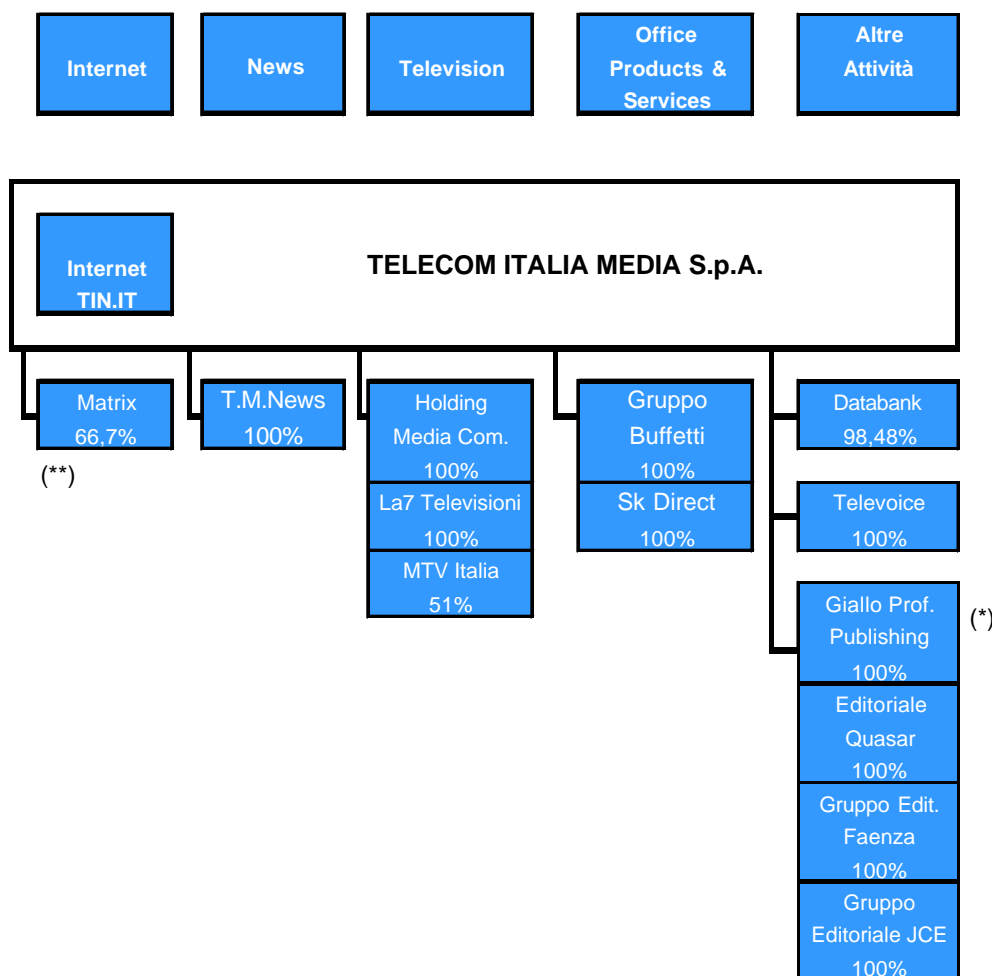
Internet

News

Television

Office Products & Services

Altre Attività

Internet TIN.IT

TELECOM ITALIA MEDIA S.p.A.

Matrix 66,7%

(**)

T.M.News 100%

Holding Media Com. 100%

La7 Televisioni 100%

MTV Italia 51%

Gruppo Buffetti 100%

Sk Direct 100%

Databank 98,48%

Televoice 100%

Giallo Prof. Publishing 100%

(*)

Editoriale Quasar 100%

Gruppo Edit. Faenza 100%

Gruppo Editoriale JCE 100%